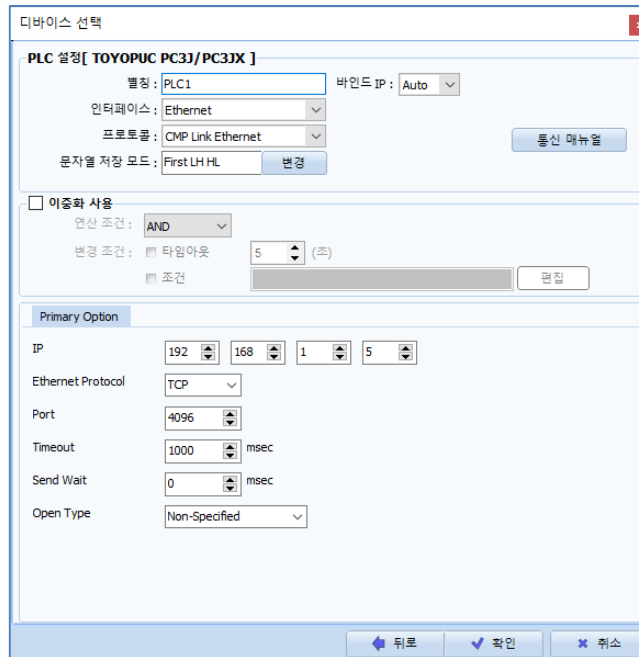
디바이스 선택

PLC 설정[ TOYOPUC PC3J/PC3JX ]

별칭 : PLC1
바인드 IP : Auto
인터페이스 : Ethernet
프로토콜 : CMP Link Ethernet
통신 매뉴얼
문자열 저장 모드 : First LH HL
변경

이중화 사용
연산 조건 : AND
변경 조건 : 타임아웃 5 (초)
조건
편집

Primary Option

IP 192 168 1 5
Ethernet Protocol TCP
Port 4096
Timeout 1000 msec
Send Wait 0 msec
Open Type Non-Specified

뒤로
확인
취소